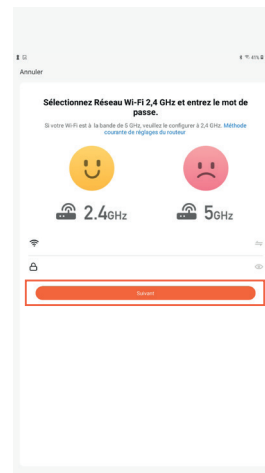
Annuler

Sélectionnez Réseau Wi-Fi 2,4 GHz et entrez le mot de passe.

Si votre Wi-Fi est à la bande de 5 GHz, veuillez le configurer à 2,4 GHz. Méthode courante de réglages du routeur

2.4GHz

5GHz

Suivant